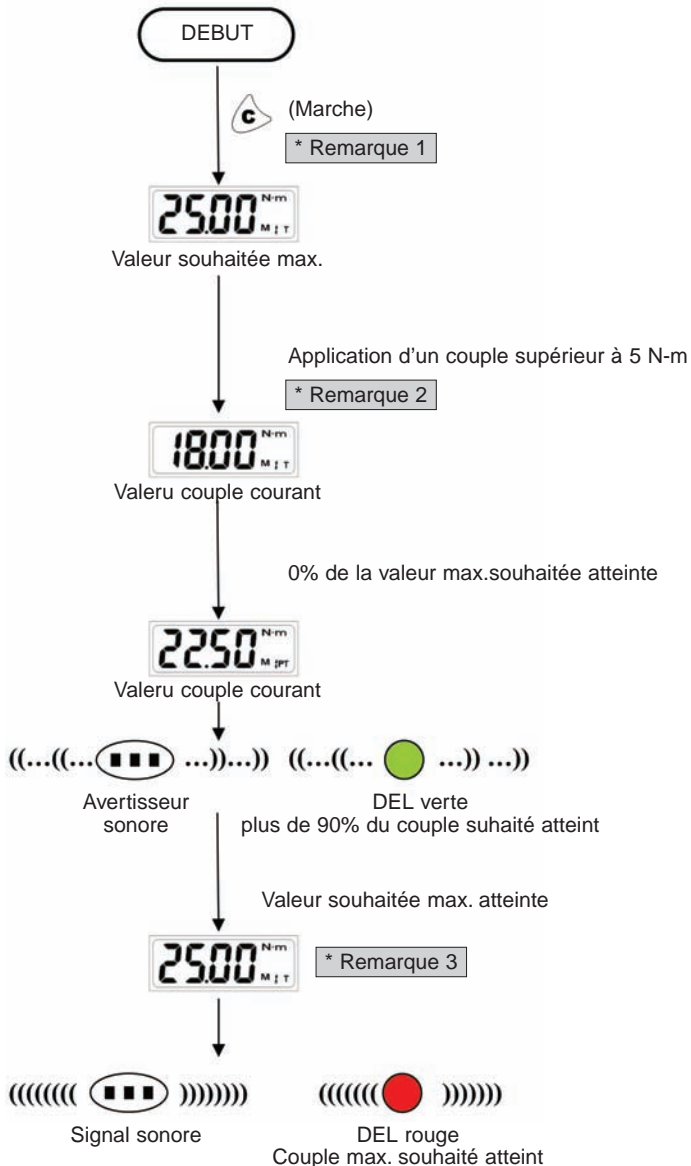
DEBUT

c (Marche)

* Remarque 1

25.00 N-m M T

Valeur souhaitée max.

Application d'un couple supérieur à 5 N-m

* Remarque 2

18.00 N-m M T

Valeru couple courant

0% de la valeur max.souhaitée atteinte

22.50 N-m M PT

Valeru couple courant

((...((... ...))...)) ((...((... ...)) ...))

Avertisseur sonore

DEL verte plus de 90% du couple suhaité atteint

Valeur souhaitée max. atteinte

25.00 N-m M T

* Remarque 3

(((((((( )))))))) (((((( ))))))

Signal sonore

DEL rouge Couple max. souhaité atteint